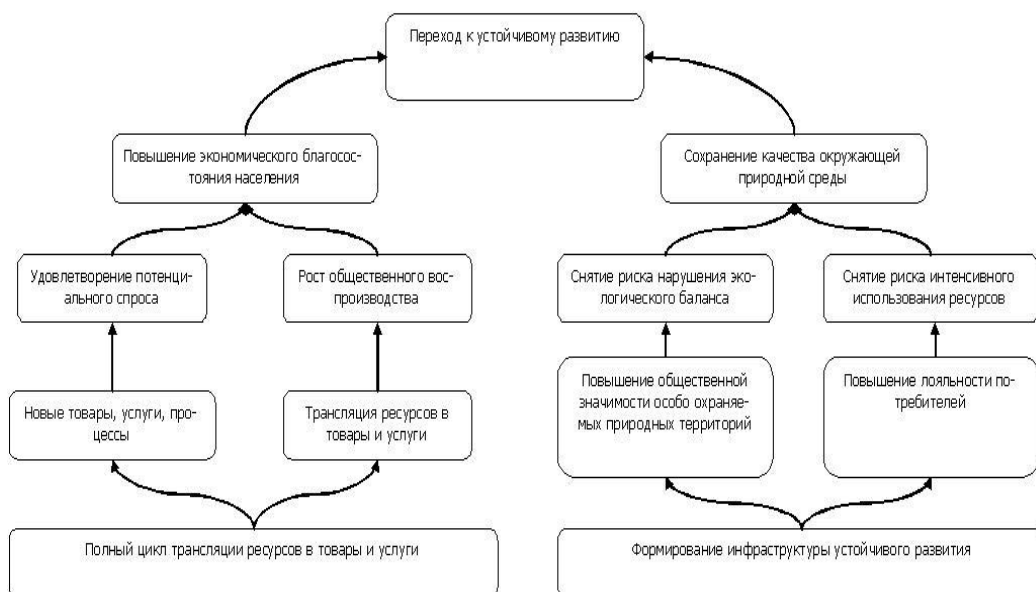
Переход к устойчивому развитию

Повышение экономического благосостояния населения

Сохранение качества окружающей природной среды

Удовлетворение потенциального спроса

Рост общественного воспроизводства

Снятие риска нарушения экологического баланса

Снятие риска интенсивного использования ресурсов

Новые товары, услуги, процессы

Трансляция ресурсов в товары и услуги

Повышение общественной значимости особо охраняемых природных территорий

Повышение лояльности потребителей

Полный цикл трансляции ресурсов в товары и услуги

Формирование инфраструктуры устойчивого развития